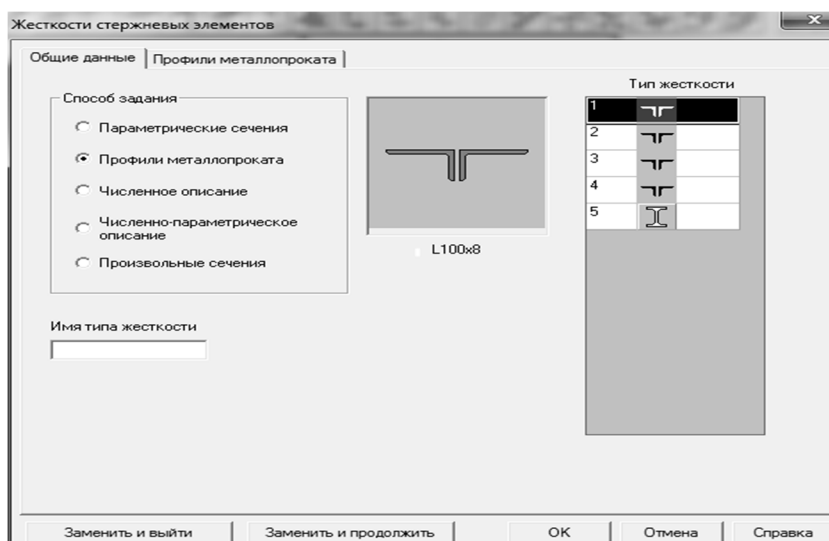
Жесткости стержневых элементов

Общие данные | Профили металлопроката

Способ задания
Параметрические сечения
Профили металлопроката
Численное описание
Численно-параметрическое описание
Произвольные сечения

L100x8

Тип жесткости

| 1 | |
|---|---|
| 2 | |
| 3 | |
| 4 | |
| 5 | |

Имя типа жесткости

Заменить и выйти | Заменить и продолжить | OK | Отмена | Справка